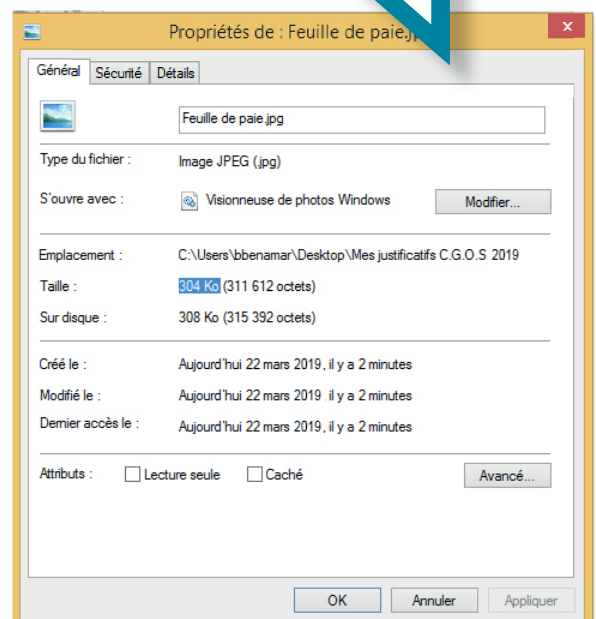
Propriétés de : Feuille de paie.jp

Général | Sécurité | Détails

Feuille de paie.jpg

Type du fichier : Image JPEG (.jpg)

S'ouvre avec : Visionneuse de photos Windows | Modifier...

Emplacement : C:\Users\bbenamar\Desktop\Mes justificatifs C.G.O.S 2019

Taille : 304 Ko (311 612 octets)

Sur disque : 308 Ko (315 392 octets)

Créé le : Aujourd'hui 22 mars 2019, il y a 2 minutes

Modifié le : Aujourd'hui 22 mars 2019 il y a 2 minutes

Dernier accès le : Aujourd'hui 22 mars 2019 il y a 2 minutes

Attributs : Lecture seule Caché | Avancé...

OK | Annuler | Appliquer